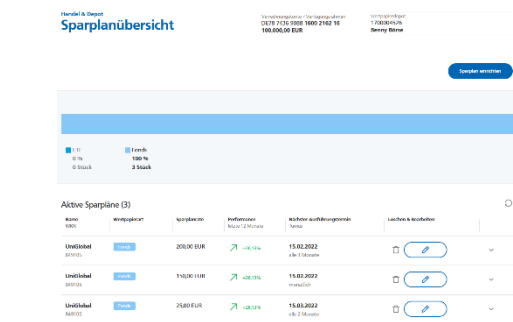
Handel & Depot
Sparplanübersicht

Verrechnungskonto / Verfügungsrahmen
DE78 7636 9880 1600 2162 16
100.000,00 EUR

Wertpapierdepot
1700004576
Benny Böhm

Sparplan einrichten

ETF
0 %
0 Stück

Fonds
100 %
3 Stück

Aktive Sparpläne (3)

| Name WKN | Wertpapierart | Sparplanrate | Performance letzte 12 Monate | Nächster Ausführungstermin Turnus | Löschen & Bearbeiten |
|---|---|---|---|---|---|
| UniGlobal 849105 | Fonds | 200,00 EUR | +36,15% | 15.02.2022 alle 3 Monate | |
| UniGlobal 849105 | Fonds | 150,00 EUR | +36,15% | 15.02.2022 monatlich | |
| UniGlobal 849105 | Fonds | 25,00 EUR | +36,15% | 15.03.2022 alle 2 Monate | |